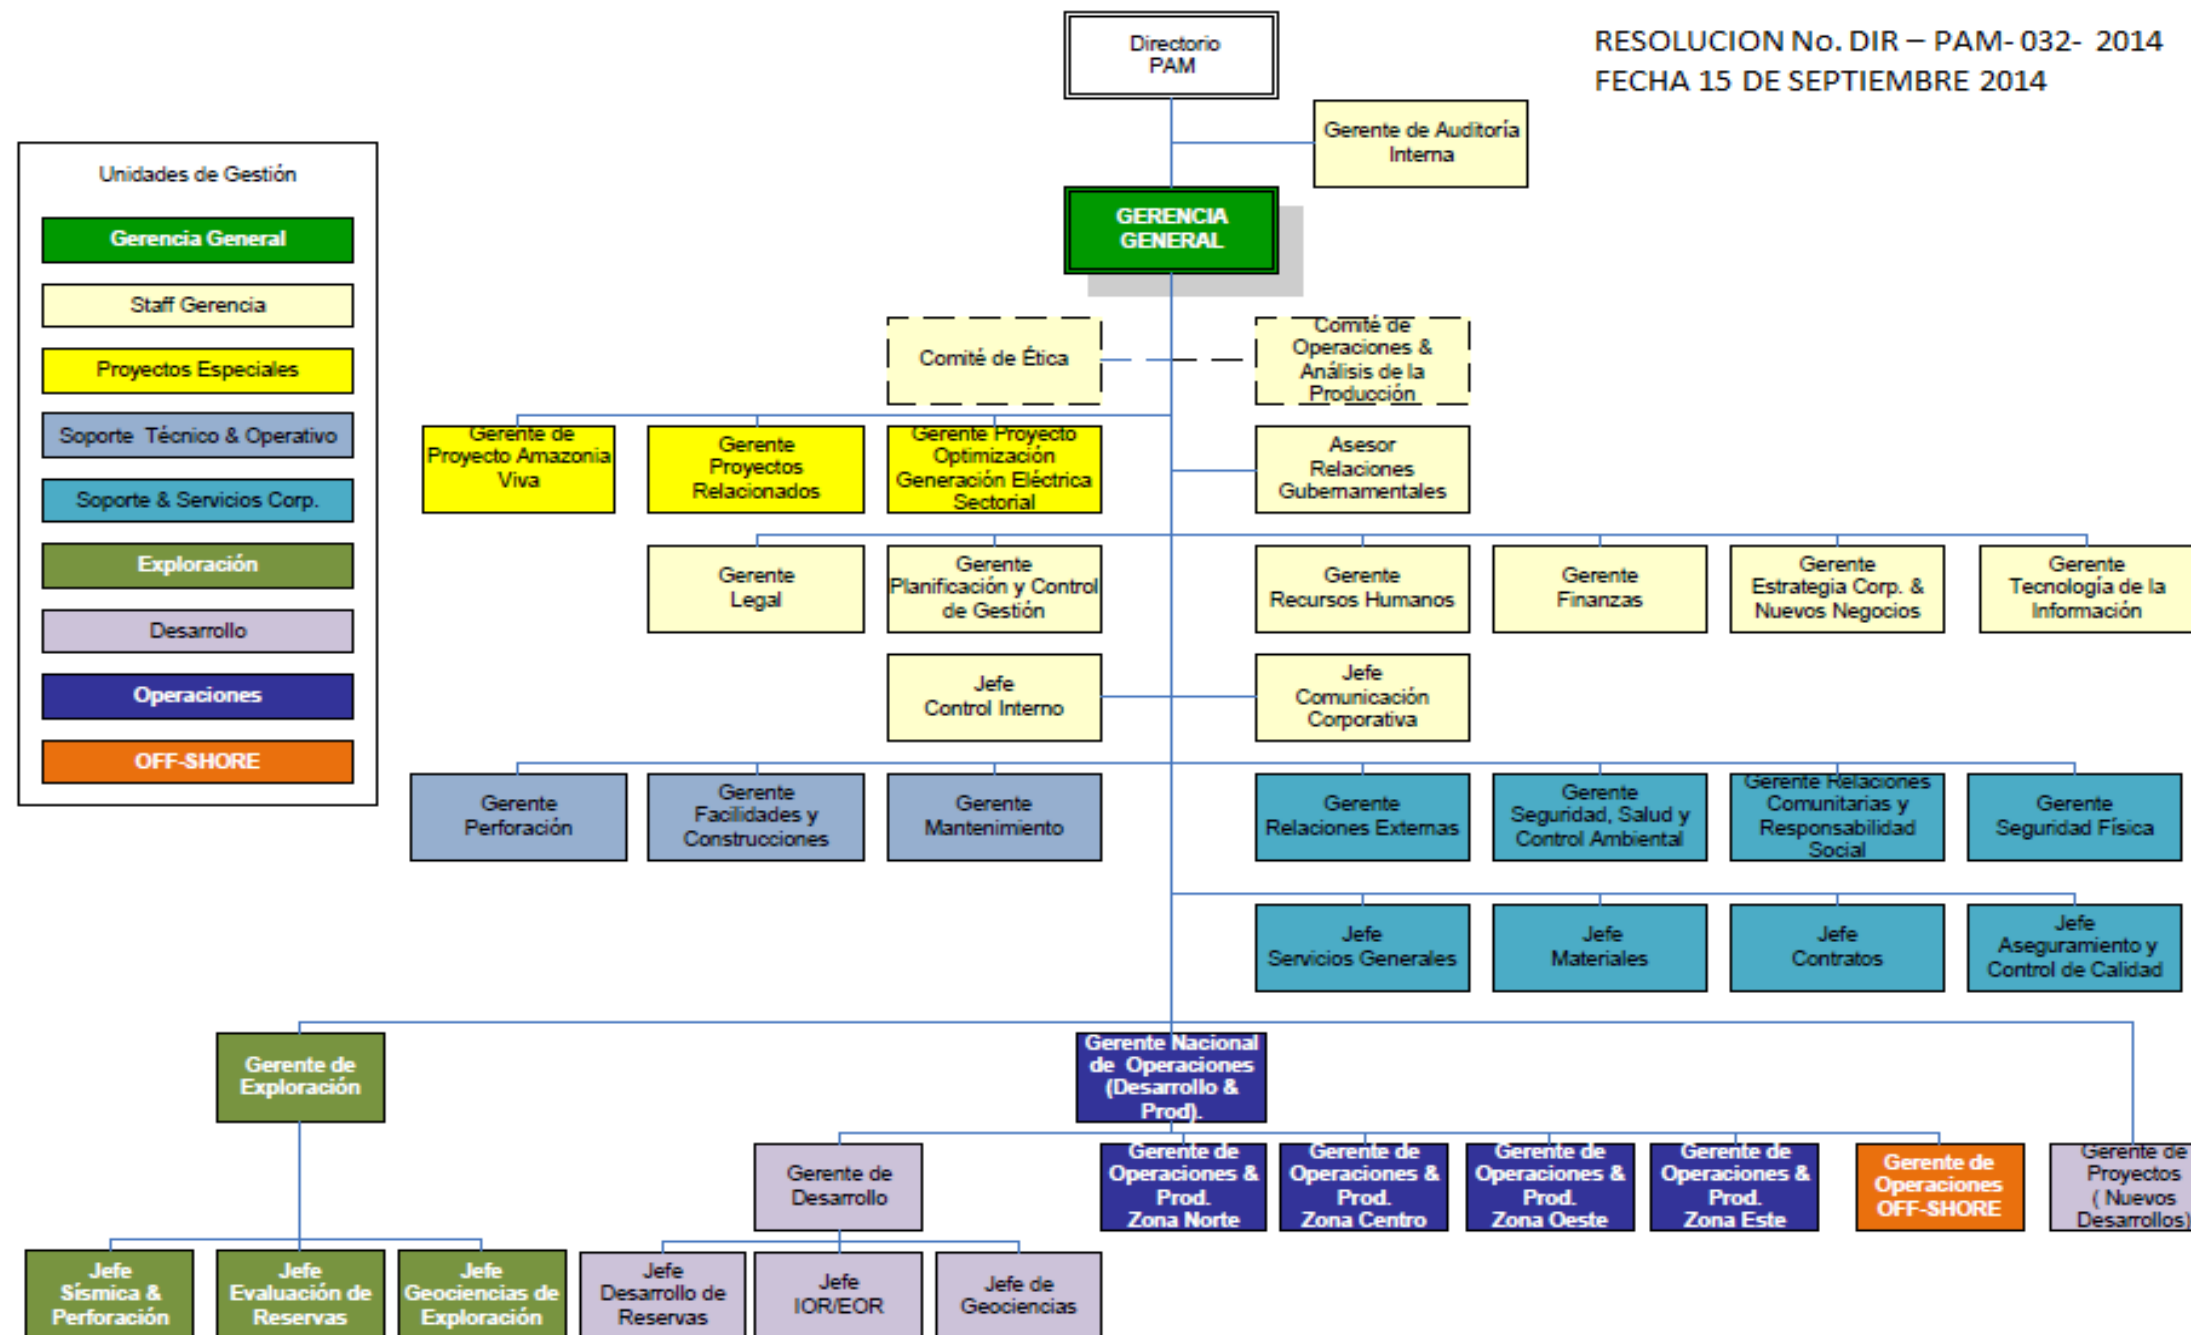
RESOLUCION No. DIR – PAM- 032- 2014
FECHA 15 DE SEPTIEMBRE 2014

Directorio PAM

Gerente de Auditoría Interna

GERENCIA GENERAL

Unidades de Gestión

Gerencia General

Staff Gerencia

Proyectos Especiales

Soporte Técnico & Operativo

Soporte & Servicios Corp.

Exploración

Desarrollo

Operaciones

OFF-SHORE

Comité de Ética

Comité de Operaciones & Análisis de la Producción

Gerente de Proyecto Amazonia Viva

Gerente Proyectos Relacionados

Gerente Proyecto Optimización Generación Eléctrica Sectorial

Asesor Relaciones Gubernamentales

Gerente Legal

Gerente Planificación y Control de Gestión

Gerente Recursos Humanos

Gerente Finanzas

Gerente Estrategia Corp. & Nuevos Negocios

Gerente Tecnología de la Información

Jefe Control Interno

Jefe Comunicación Corporativa

Gerente Perforación

Gerente Facilidades y Construcciones

Gerente Mantenimiento

Gerente Relaciones Externas

Gerente Seguridad, Salud y Control Ambiental

Gerente Relaciones Comunitarias y Responsabilidad Social

Gerente Seguridad Física

Jefe Servicios Generales

Jefe Materiales

Jefe Contratos

Jefe Aseguramiento y Control de Calidad

Gerente de Exploración

Gerente Nacional de Operaciones (Desarrollo & Prod).

Gerente de Desarrollo

Gerente de Operaciones & Prod. Zona Norte

Gerente de Operaciones & Prod. Zona Centro

Gerente de Operaciones & Prod. Zona Oeste

Gerente de Operaciones & Prod. Zona Este

Gerente de Operaciones OFF-SHORE

Gerente de Proyectos ( Nuevos Desarrollos)

Jefe Sísmica & Perforación

Jefe Evaluación de Reservas

Jefe Geociencias de Exploración

Jefe Desarrollo de Reservas

Jefe IOR/EOR

Jefe de Geociencias